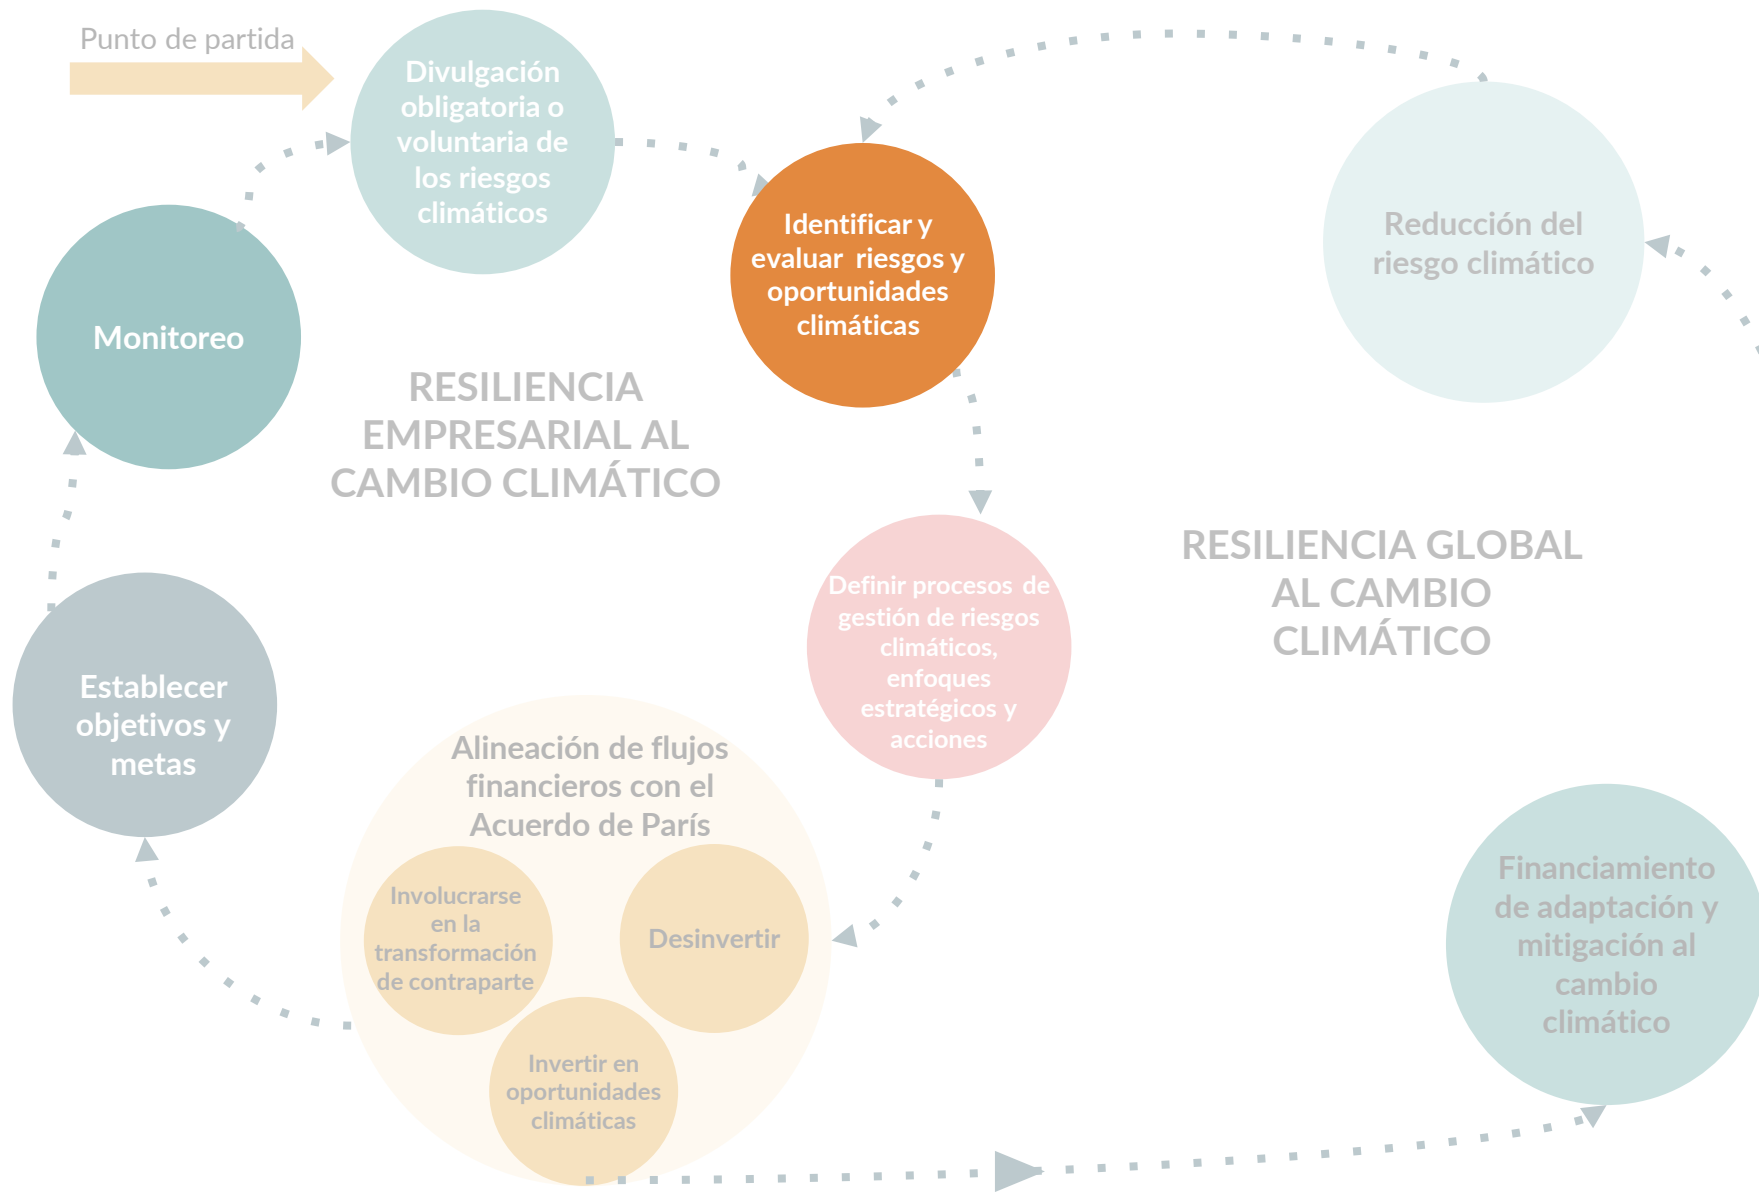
Punto de partida

Divulgación obligatoria o voluntaria de los riesgos climáticos

Identificar y evaluar riesgos y oportunidades climáticas

Reducción del riesgo climático

Monitoreo

RESILIENCIA EMPRESARIAL AL CAMBIO CLIMÁTICO

Definir procesos de gestión de riesgos climáticos, enfoques estratégicos y acciones

RESILIENCIA GLOBAL AL CAMBIO CLIMÁTICO

Establecer objetivos y metas

Alineación de flujos financieros con el Acuerdo de París

Involucrarse en la transformación de contraparte

Desinvertir

Invertir en oportunidades climáticas

Financiamiento de adaptación y mitigación al cambio climático